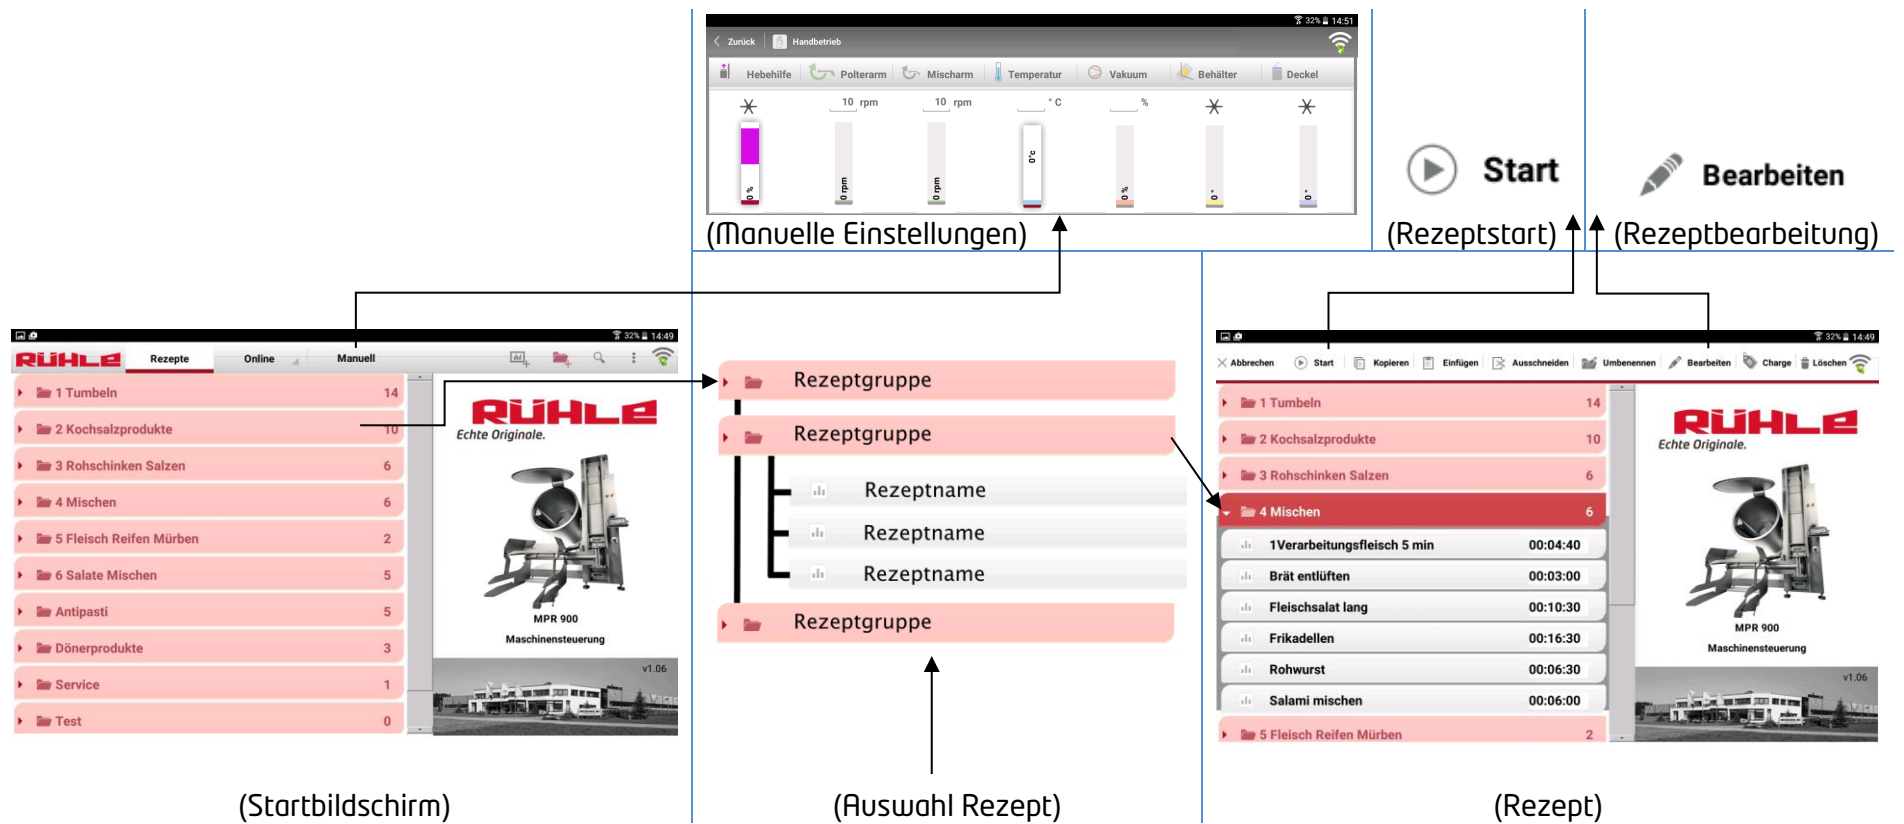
32% 14:51
Zurück | Handbetrieb
Hebehilfe | Polterarm | Mischarm | Temperatur | Vakuum | Behälter | Deckel
10 rpm | 10 rpm | °C | %
0 % | 0 rpm | 0 rpm | 0 °c | 0 % | 0 ° | 0 °
(Manuelle Einstellungen)

Start
(Rezeptstart)

Bearbeiten
(Rezeptbearbeitung)

32% 14:49
RÜHLE | Rezepte | Online | Manuell

| | |
|---|---|
| 1 Tumbeln | 14 |
| 2 Kochsalzprodukte | 10 |
| 3 Rohschinken Salzen | 6 |
| 4 Mischen | 6 |
| 5 Fleisch Reifen Mürben | 2 |
| 6 Salate Mischen | 5 |
| Antipasti | 5 |
| Dönerprodukte | 3 |
| Service | 1 |
| Test | 0 |

RÜHLE
Echte Originale.
MPR 900
Maschinensteuerung
v1.06
(Startbildschirm)

Rezeptgruppe
Rezeptgruppe
Rezeptname
Rezeptname
Rezeptname
Rezeptgruppe
(Auswahl Rezept)

32% 14:49
Abbrechen | Start | Kopieren | Einfügen | Ausschneiden | Umbenennen | Bearbeiten | Charge | Löschen

| | |
|---|---|
| 1 Tumbeln | 14 |
| 2 Kochsalzprodukte | 10 |
| 3 Rohschinken Salzen | 6 |
| 4 Mischen | 6 |
| 1Verarbeitungsfleisch 5 min | 00:04:40 |
| Brät entlüften | 00:03:00 |
| Fleischsalat lang | 00:10:30 |
| Frikadellen | 00:16:30 |
| Rohwurst | 00:06:30 |
| Salami mischen | 00:06:00 |
| 5 Fleisch Reifen Mürben | 2 |

RÜHLE
Echte Originale.
MPR 900
Maschinensteuerung
v1.06
(Rezept)